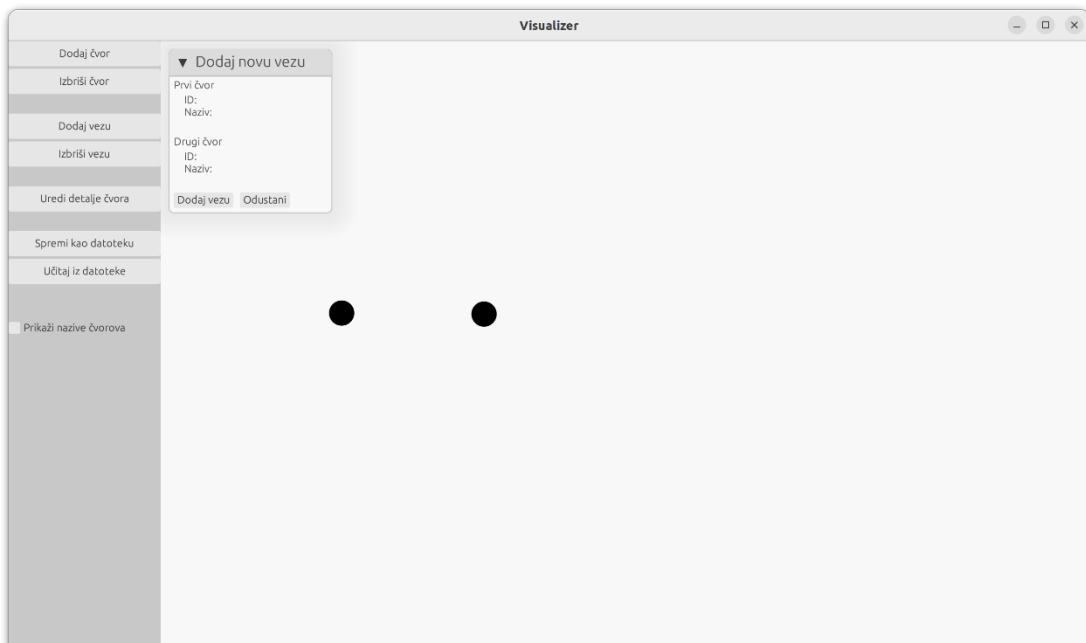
Visualizer

Dodaj čvor
Izbriši čvor
Dodaj vezu
Izbriši vezu
Uredi detalje čvora
Spremi kao datoteku
Učitaj iz datoteke
Prikaži nazive čvorova

▼ Dodaj novu vezu
Prvi čvor
ID:
Naziv:

Drugi čvor
ID:
Naziv:

Dodaj vezu Odustani